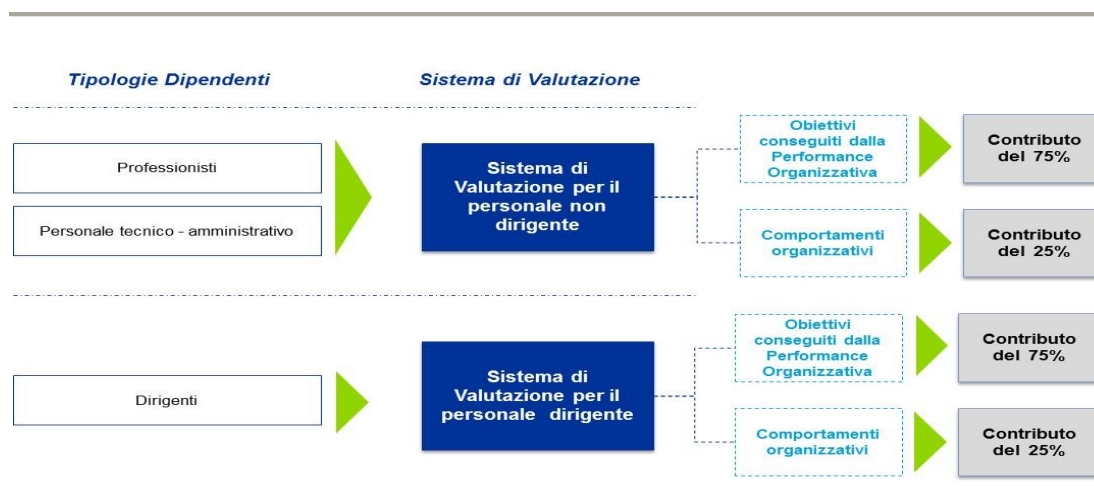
Tipologie Dipendenti

Sistema di Valutazione

Professionisti

Personale tecnico - amministrativo

Sistema di Valutazione per il personale non dirigente

Obiettivi conseguiti dalla Performance Organizzativa

Contributo del 75%

Comportamenti organizzativi

Contributo del 25%

Dirigenti

Sistema di Valutazione per il personale dirigente

Obiettivi conseguiti dalla Performance Organizzativa

Contributo del 75%

Comportamenti organizzativi

Contributo del 25%